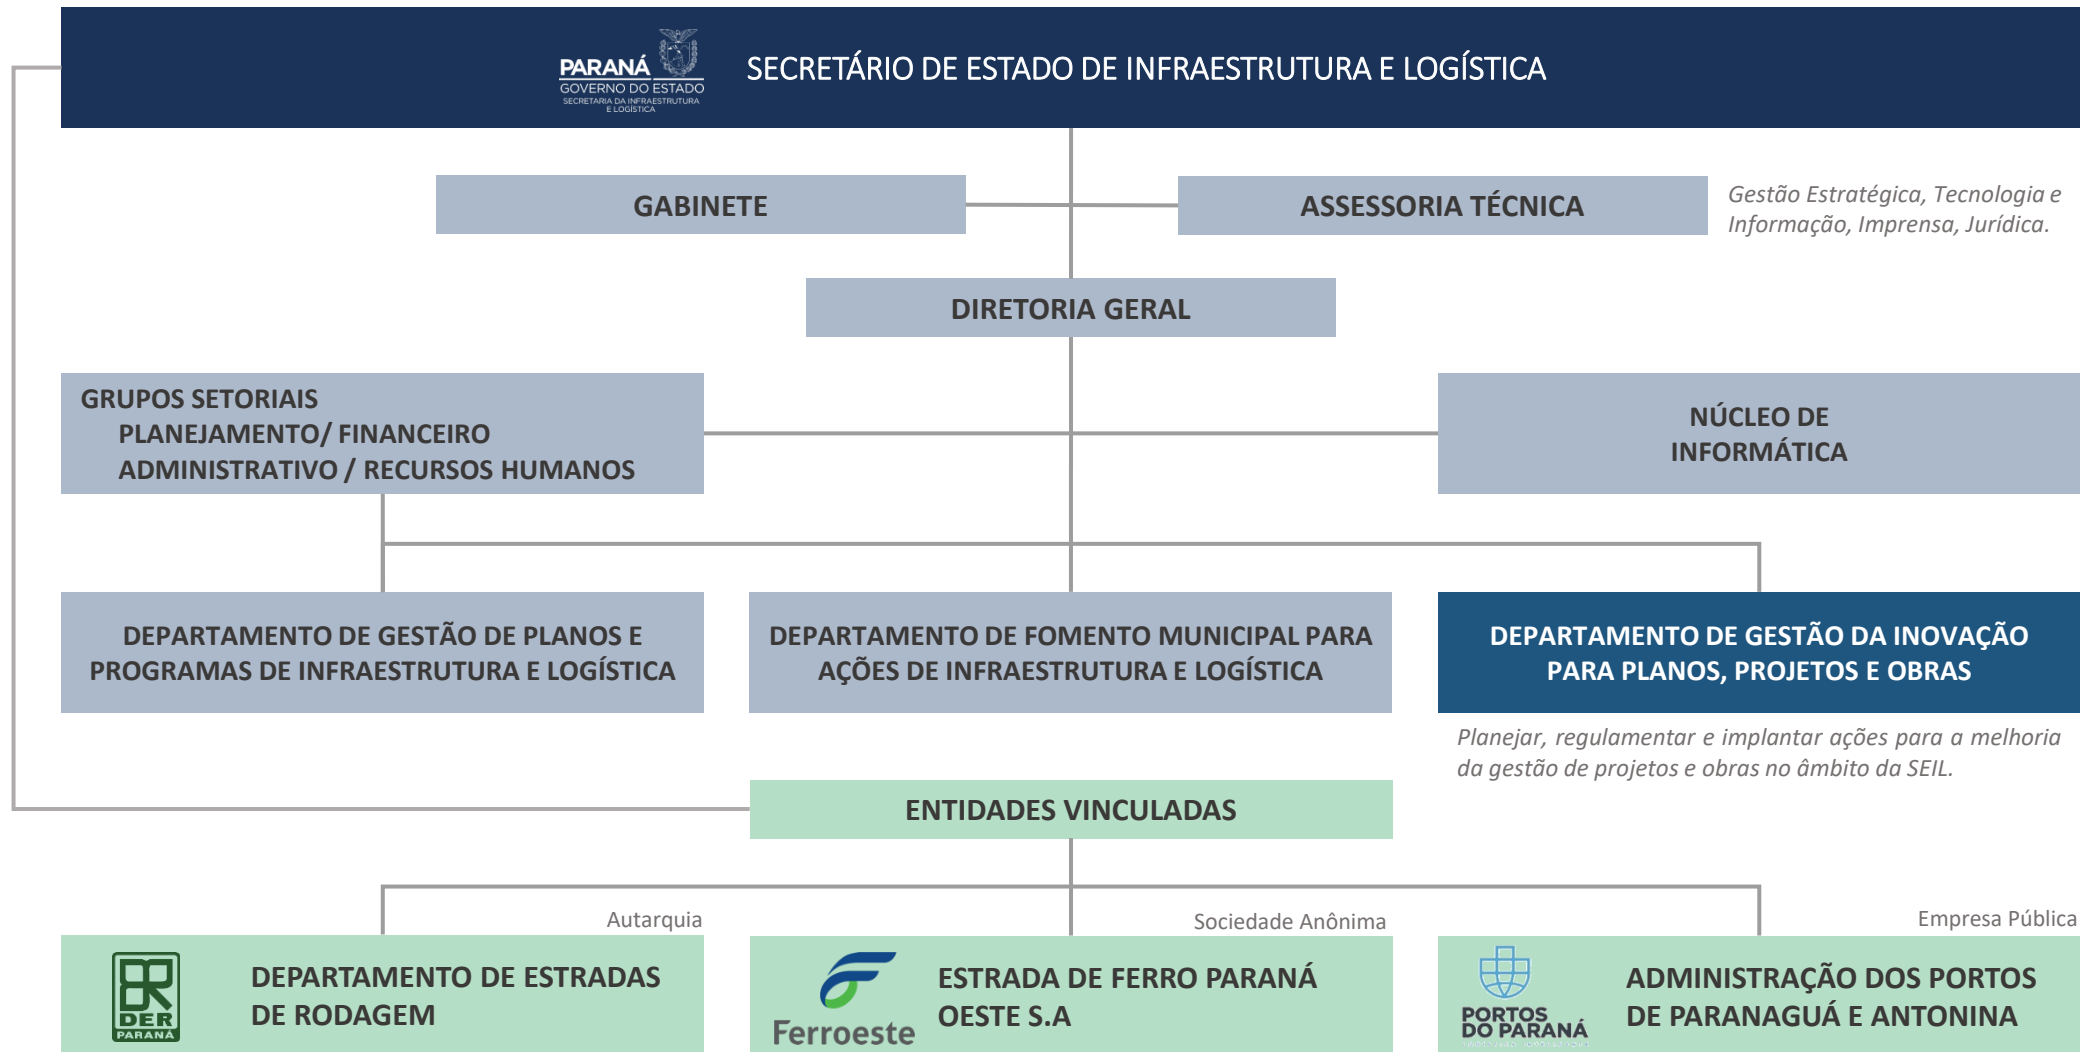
PARANÁ
GOVERNO DO ESTADO
SECRETARIA DA INFRAESTRUTURA E LOGÍSTICA

SECRETÁRIO DE ESTADO DE INFRAESTRUTURA E LOGÍSTICA

GABINETE

ASSESSORIA TÉCNICA

Gestão Estratégica, Tecnologia e Informação, Imprensa, Jurídica.

DIRETORIA GERAL

GRUPOS SETORIAIS
PLANEJAMENTO/ FINANCEIRO
ADMINISTRATIVO / RECURSOS HUMANOS

NÚCLEO DE INFORMÁTICA

DEPARTAMENTO DE GESTÃO DE PLANOS E PROGRAMAS DE INFRAESTRUTURA E LOGÍSTICA

DEPARTAMENTO DE FOMENTO MUNICIPAL PARA AÇÕES DE INFRAESTRUTURA E LOGÍSTICA

DEPARTAMENTO DE GESTÃO DA INOVAÇÃO PARA PLANOS, PROJETOS E OBRAS

Planejar, regulamentar e implantar ações para a melhoria da gestão de projetos e obras no âmbito da SEIL.

ENTIDADES VINCULADAS

Autarquia

Sociedade Anônima

Empresa Pública

DER PARANÁ

DEPARTAMENTO DE ESTRADAS DE RODAGEM

Ferroeste

ESTRADA DE FERRO PARANÁ OESTE S.A

PORTOS DO PARANÁ

ADMINISTRAÇÃO DOS PORTOS DE PARANAGUÁ E ANTONINA